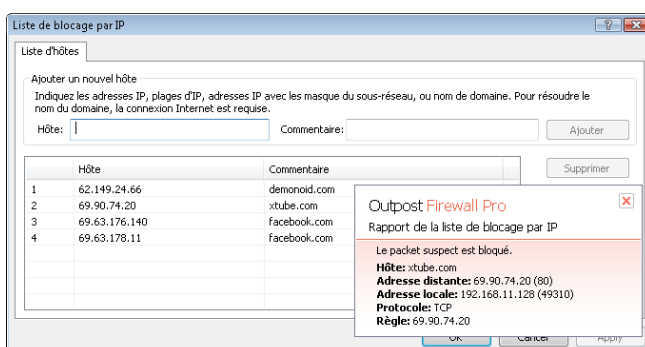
Liste de blocage par IP

Liste d'hôtes

Ajouter un nouvel hôte

Indiquez les adresses IP, plages d'IP, adresses IP avec les masque du sous-réseau, ou nom de domaine. Pour résoudre le nom du domaine, la connexion Internet est requise.

Hôte:

Commentaire:

Ajouter

|  | Hôte | Commentaire |
|---|---|---|
| 1 | 62.149.24.66 | demonoid.com |
| 2 | 69.90.74.20 | xtube.com |
| 3 | 69.63.176.140 | facebook.com |
| 4 | 69.63.178.11 | facebook.com |

Supprimer

Outpost Firewall Pro

Rapport de la liste de blocage par IP

Le packet suspect est bloqué.
**Hôte:** xtube.com
**Adresse distante:** 69.90.74.20 (80)
**Adresse locale:** 192.168.11.128 (49310)
**Protocole:** TCP
**Règle:** 69.90.74.20

OK Cancel Apply